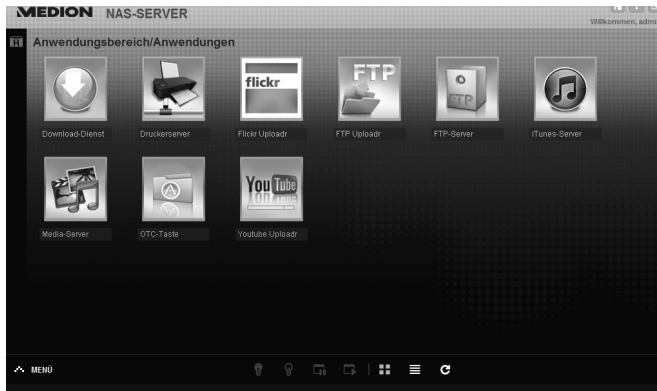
MEDION NAS-SERVER

Willkommen, admi

Anwendungsbereich/Anwendungen

flickr

FTP

FTP

Download-Dienst

Druckerserver

Flickr Uploadr

FTP Uploadr

FTP-Server

iTunes-Server

You Tube

Media-Server

OTC-Taste

Youtube Uploadr

MENÜ